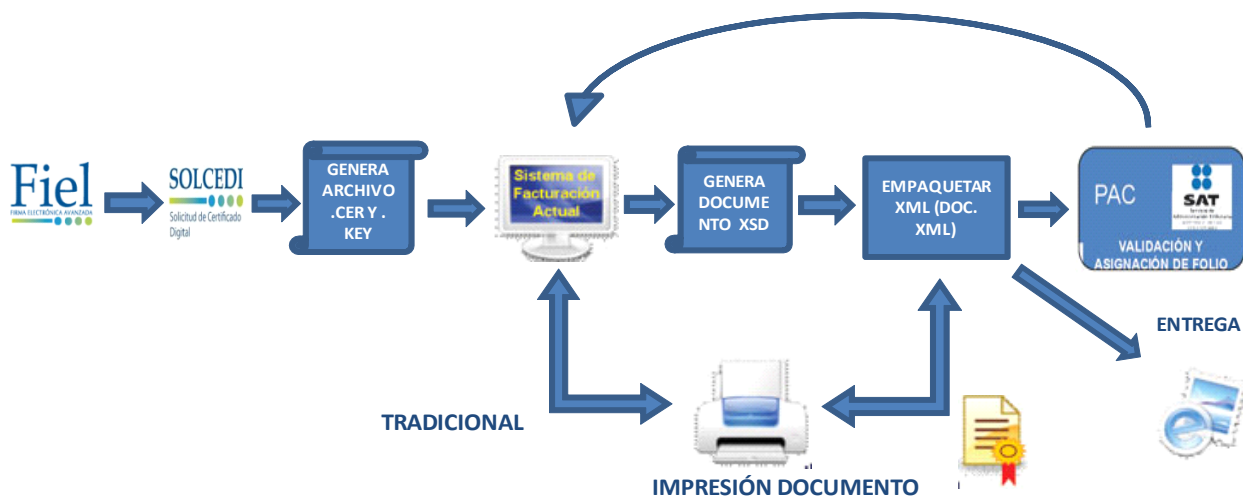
Fiel
FIRMA ELECTRÓNICA AVANZADA

SOLCEDI
Solicitud de Certificado Digital

GENERA ARCHIVO .CER Y . KEY

Sistema de Facturación Actual

GENERA DOCUMENTO XSD

EMPAQUETAR XML (DOC. XML)

PAC

SAT

VALIDACIÓN Y ASIGNACIÓN DE FOLIO

ENTREGA

TRADICIONAL

IMPRESIÓN DOCUMENTO